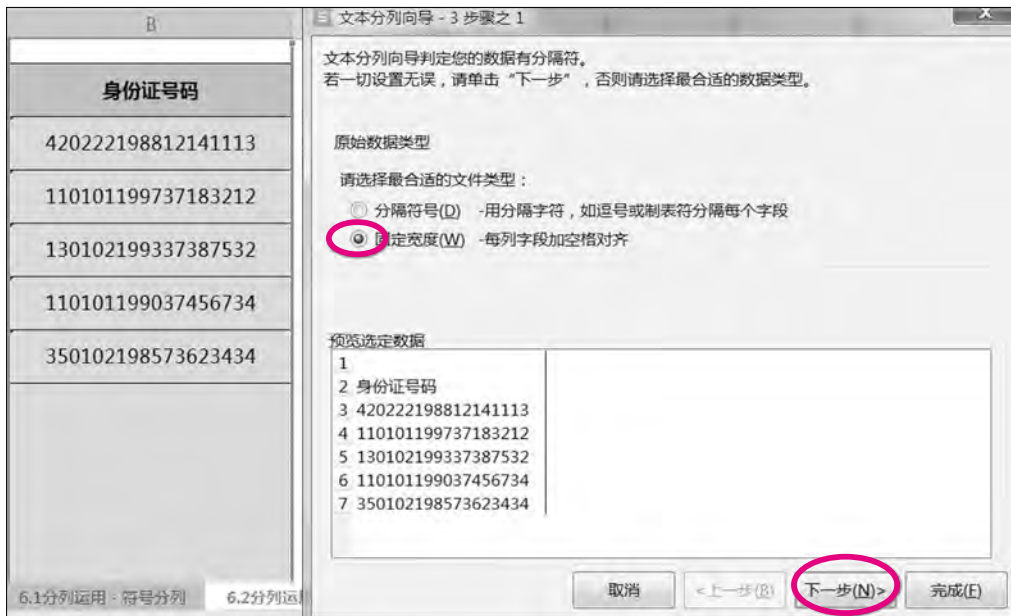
B

身份证号码

420222198812141113

110101199737183212

130102199337387532

110101199037456734

350102198573623434

6.1分列运用 - 符号分列　6.2分列运

文本分列向导 - 3 步骤之 1

文本分列向导判定您的数据有分隔符。
若一切设置无误，请单击“下一步”，否则请选择最合适的数据类型。

原始数据类型

请选择最合适的文件类型：

分隔符号(D)　-用分隔字符，如逗号或制表符分隔每个字段

固定宽度(W)　-每列字段加空格对齐

预览选定数据

1
2 身份证号码
3 420222198812141113
4 110101199737183212
5 130102199337387532
6 110101199037456734
7 350102198573623434

取消　< 上一步(B)　下一步(N) >　完成(F)